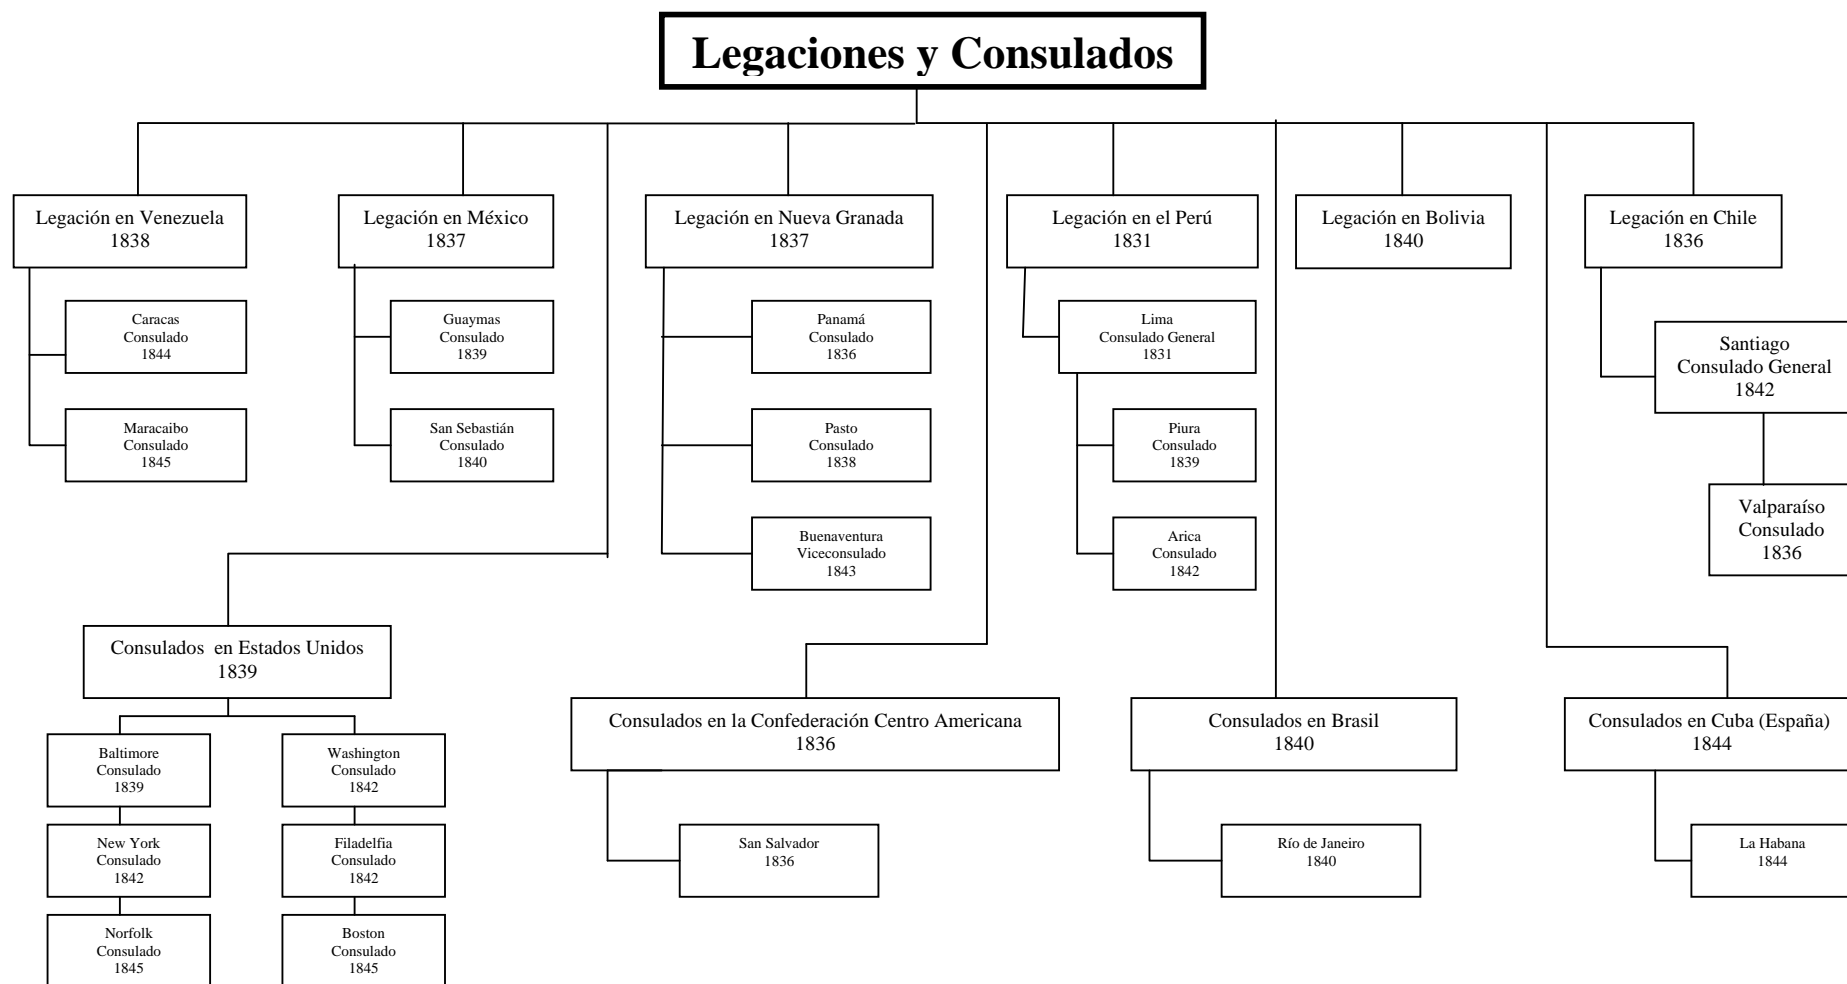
Legaciones y Consulados

Legación en Venezuela
1838

Caracas
Consulado
1844

Maracaibo
Consulado
1845

Legación en México
1837

Guaymas
Consulado
1839

San Sebastián
Consulado
1840

Legación en Nueva Granada
1837

Panamá
Consulado
1836

Pasto
Consulado
1838

Buenaventura
Viceconsulado
1843

Legación en el Perú
1831

Lima
Consulado General
1831

Piura
Consulado
1839

Arica
Consulado
1842

Legación en Bolivia
1840

Legación en Chile
1836

Santiago
Consulado General
1842

Valparaíso
Consulado
1836

Consulados en Estados Unidos
1839

Baltimore
Consulado
1839

New York
Consulado
1842

Norfolk
Consulado
1845

Washington
Consulado
1842

Filadelfia
Consulado
1842

Boston
Consulado
1845

Consulados en la Confederación Centro Americana
1836

San Salvador
1836

Consulados en Brasil
1840

Río de Janeiro
1840

Consulados en Cuba (España)
1844

La Habana
1844